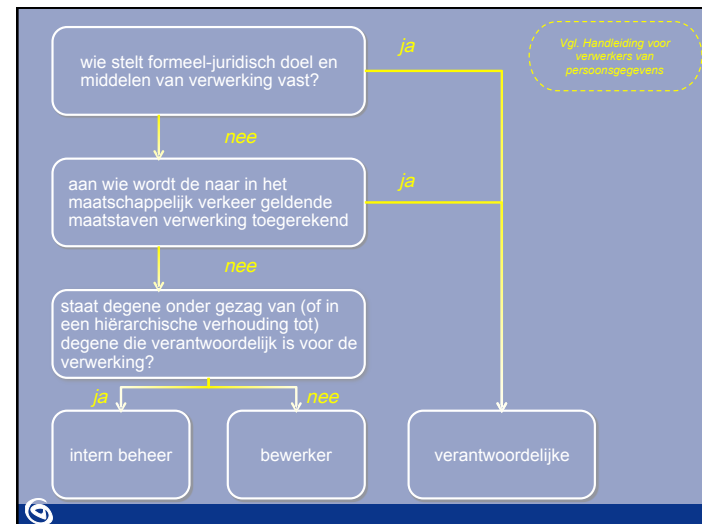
wie stelt formeel-juridisch doel en middelen van verwerking vast?

ja

Vgl. Handleiding voor verwerkers van persoonsgegevens

nee

aan wie wordt de naar in het maatschappelijk verkeer geldende maatstaven verwerking toegerekend

ja

nee

staat degene onder gezag van (of in een hiërarchische verhouding tot) degene die verantwoordelijk is voor de verwerking?

ja

nee

intern beheer

bewerker

verantwoordelijke